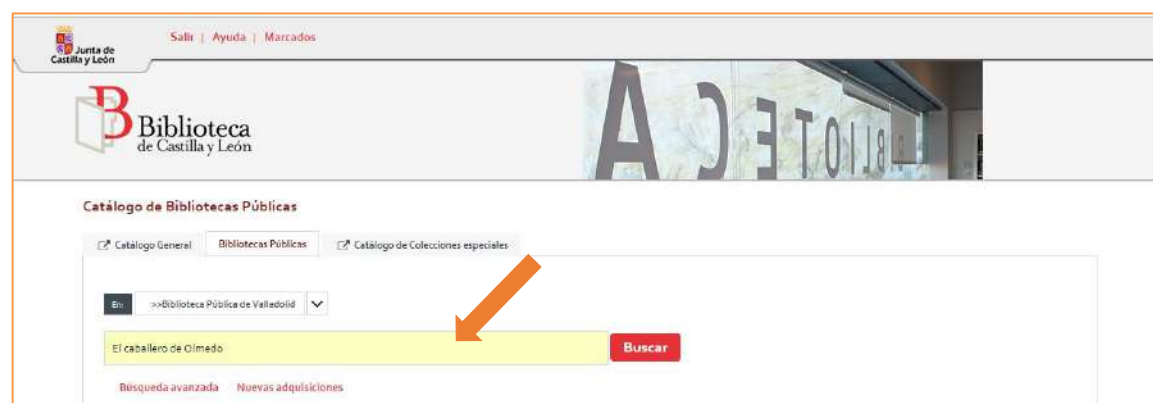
Junta de Castilla y León

Salir | Ayuda | Marcados

Biblioteca de Castilla y León

Catálogo de Bibliotecas Públicas

Catálogo General | Bibliotecas Públicas | Catálogo de Colecciones especiales

En: >>Biblioteca Pública de Valladolid

El caballero de Olmedo

Buscar

Búsqueda avanzada Nuevas adquisiciones